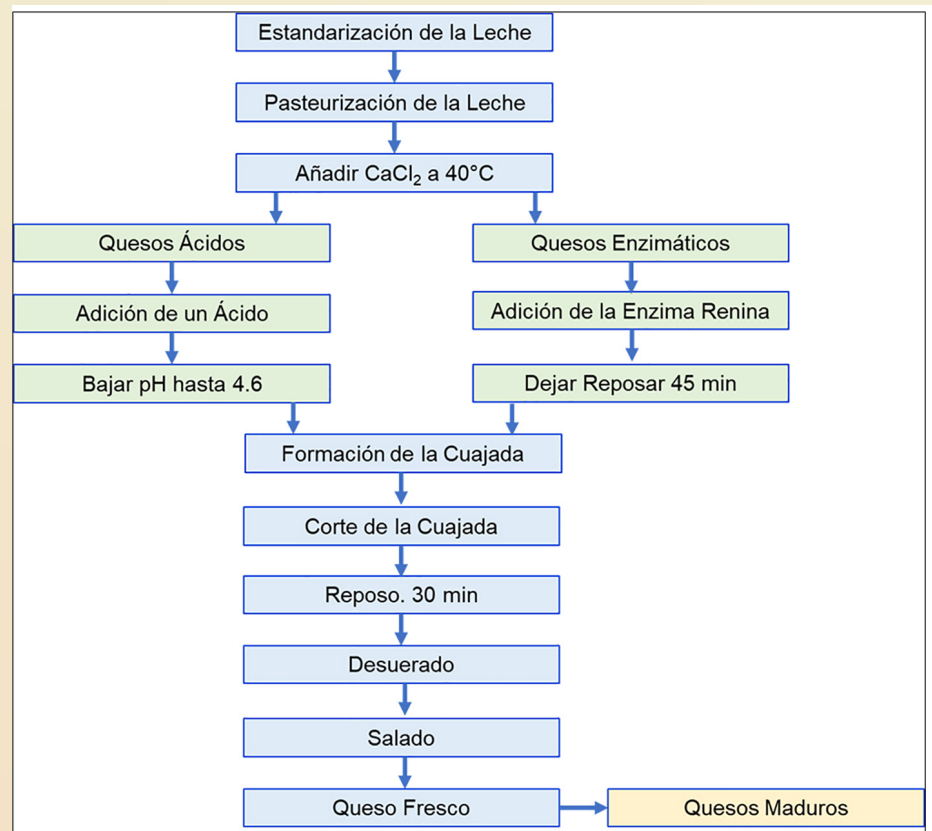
Estandarización de la Leche

Pasteurización de la Leche

Añadir $CaCl_2$ a 40°C

Quesos Ácidos

Adición de un Ácido

Bajar pH hasta 4.6

Quesos Enzimáticos

Adición de la Enzima Renina

Dejar Reposar 45 min

Formación de la Cuajada

Corte de la Cuajada

Reposo. 30 min

Desuerado

Salado

Queso Fresco

Quesos Maduros